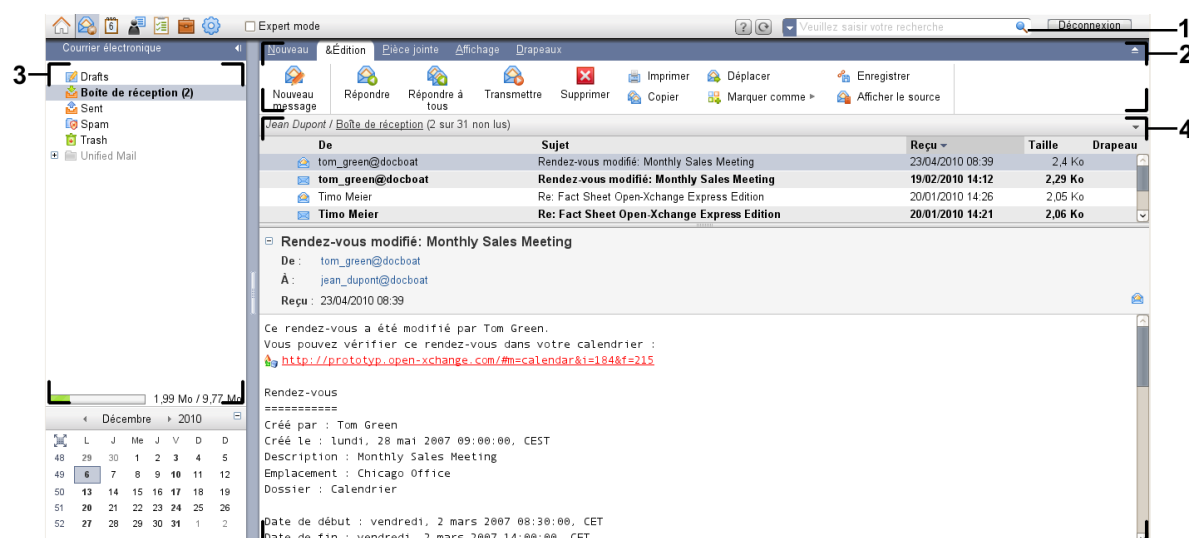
Expert mode
Veuillez saisir votre recherche
Déconnexion
1
Courrier électronique
Nouveau &Édition Pièce jointe Affichage Drapeaux
2
3
Drafts
Boîte de réception (2)
Sent
Spam
Trash
Unified Mail
Nouveau message
Répondre
Répondre à tous
Transmettre
Supprimer
Imprimer
Copier
Déplacer
Marquer comme
Enregistrer
Afficher le source
Jean Dupont / Boîte de réception (2 sur 31 non lus)
4

| De | Sujet | Reçu | Taille | Drapeau |
|---|---|---|---|---|
| tom_green@docboat | Rendez-vous modifié: Monthly Sales Meeting | 23/04/2010 08:39 | 2,4 Ko | |
| tom_green@docboat | Rendez-vous modifié: Monthly Sales Meeting | 19/02/2010 14:12 | 2,29 Ko | |
| Timo Meier | Re: Fact Sheet Open-Xchange Express Edition | 20/01/2010 14:26 | 2,05 Ko | |
| Timo Meier | Re: Fact Sheet Open-Xchange Express Edition | 20/01/2010 14:21 | 2,06 Ko | |

Rendez-vous modifié: Monthly Sales Meeting
De : tom_green@docboat
À : jean_dupont@docboat
Reçu : 23/04/2010 08:39

Ce rendez-vous a été modifié par Tom Green.
Vous pouvez vérifier ce rendez-vous dans votre calendrier :
http://prototyp.open-xchange.com/#m=calendar&i=184&f=215

Rendez-vous
===========
Créé par : Tom Green
Créé le : lundi, 28 mai 2007 09:00:00, CEST
Description : Monthly Sales Meeting
Emplacement : Chicago Office
Dossier : Calendrier

Date de début : vendredi, 2 mars 2007 08:30:00, CET
Date de fin : vendredi, 2 mars 2007 14:00:00, CET

1,99 Mo / 9,77 Mo
Décembre 2010

| | L | J | Me | J | V | D | D |
|---|---|---|---|---|---|---|---|
| 48 | 29 | 30 | 1 | 2 | 3 | 4 | 5 |
| 49 | 6 | 7 | 8 | 9 | 10 | 11 | 12 |
| 50 | 13 | 14 | 15 | 16 | 17 | 18 | 19 |
| 51 | 20 | 21 | 22 | 23 | 24 | 25 | 26 |
| 52 | 27 | 28 | 29 | 30 | 31 | 1 | 2 |